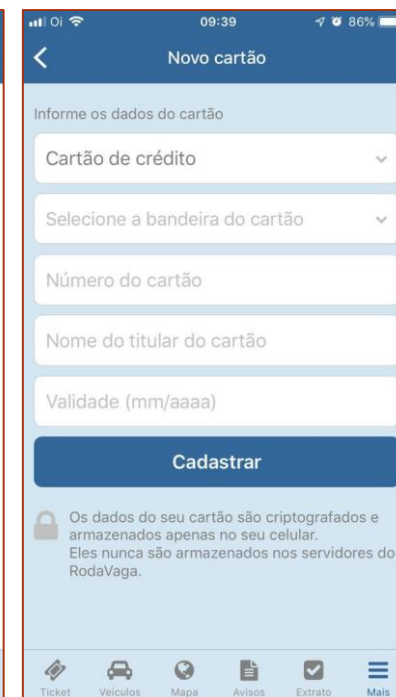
Oi 09:39 86%

Novo cartão

Informe os dados do cartão

Cartão de crédito

Selecione a bandeira do cartão

Número do cartão

Nome do titular do cartão

Validade (mm/aaaa)

Cadastrar

Os dados do seu cartão são criptografados e armazenados apenas no seu celular.
Eles nunca são armazenados nos servidores do RodaVaga.

Ticket Veículos Mapa Avisos Extrato Mais